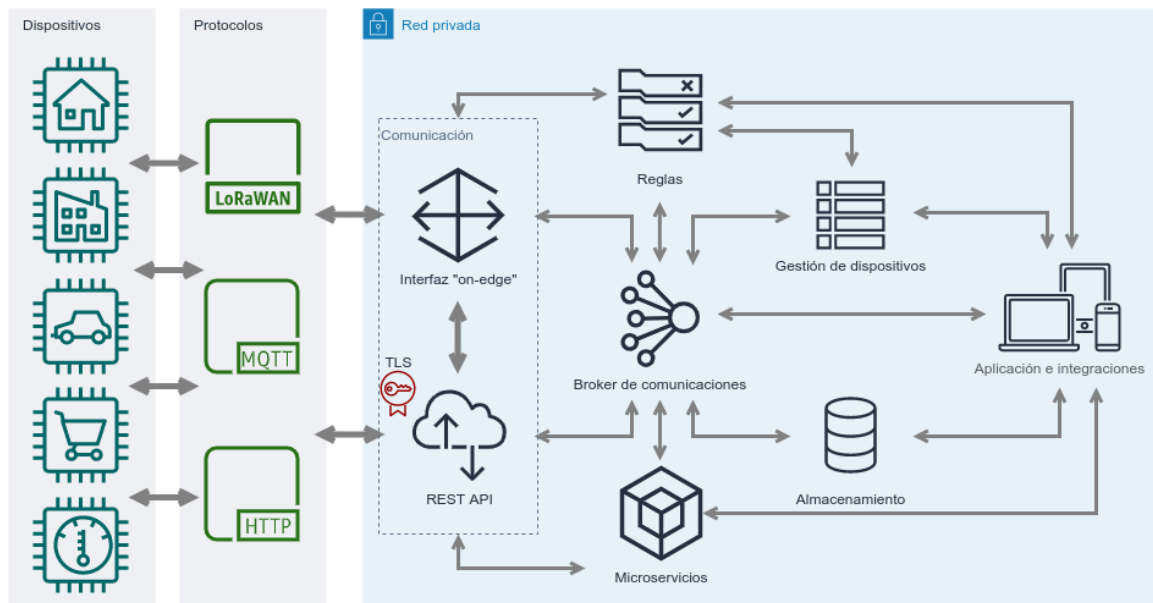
Dispositivos

Protocolos

Red privada

Comunicación

LoRaWAN

MQTT

HTTP

Interfaz "on-edge"

TLS

REST API

Reglas

Gestión de dispositivos

Broker de comunicaciones

Aplicación e integraciones

Almacenamiento

Microservicios